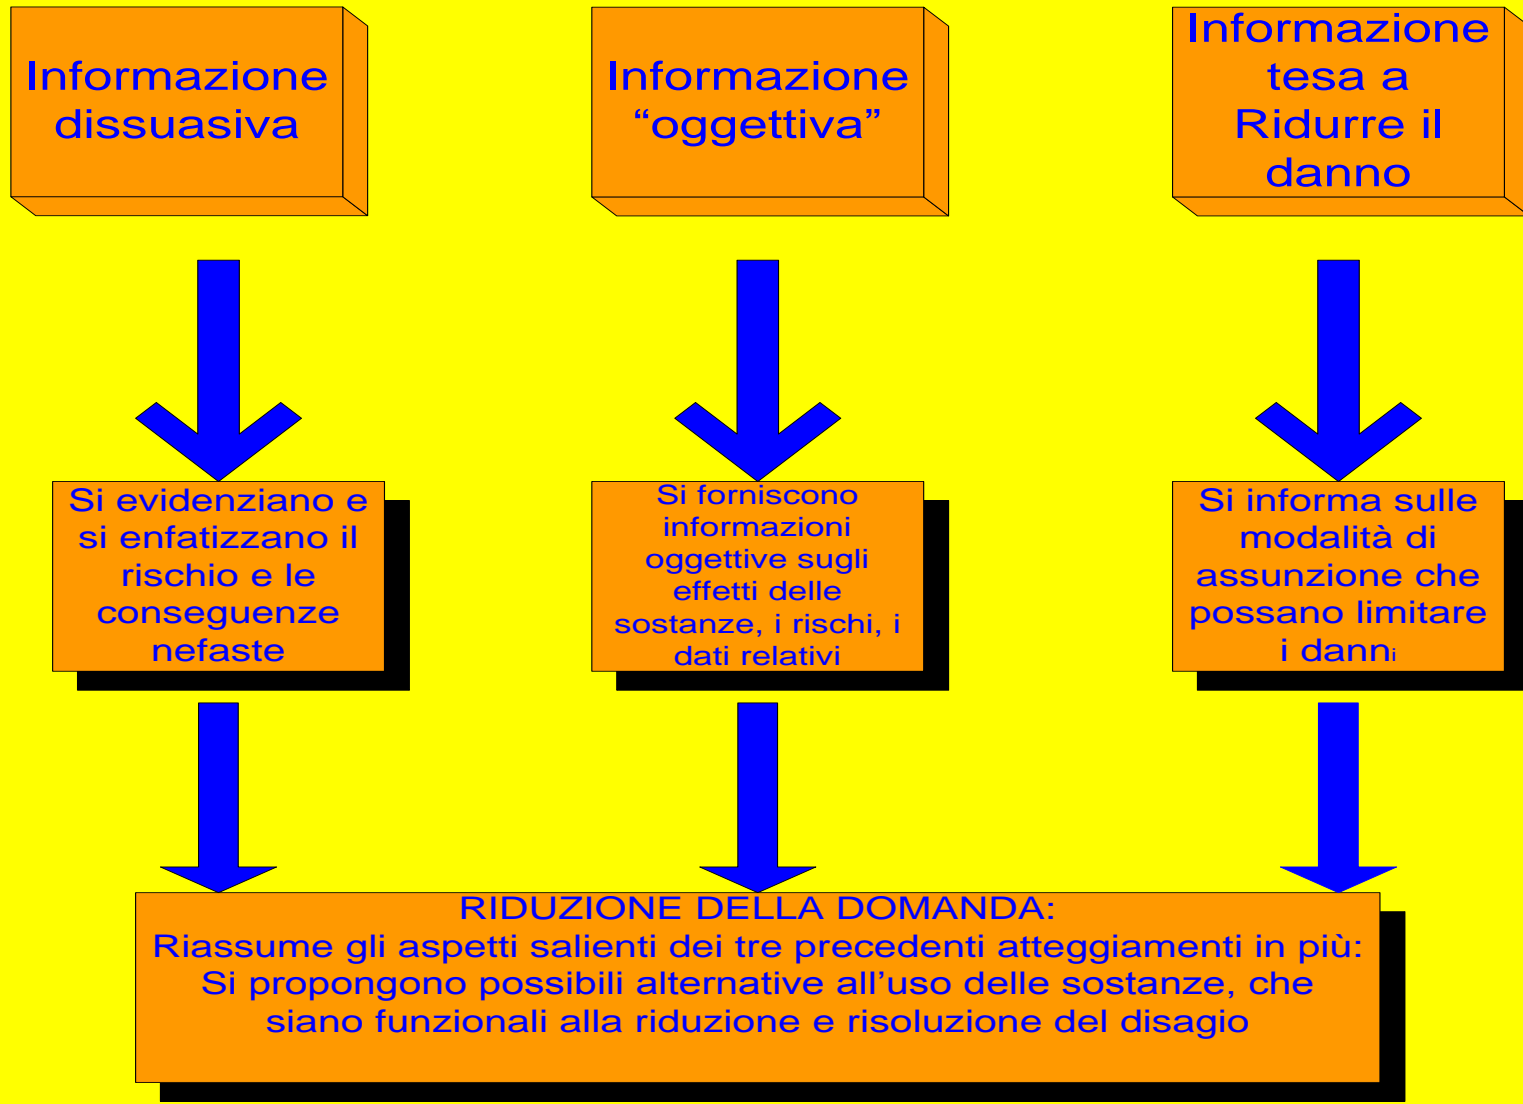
Informazione dissuasiva

Informazione “oggettiva”

Informazione tesa a Ridurre il danno

Si evidenziano e si enfatizzano il rischio e le conseguenze nefaste

Si forniscono informazioni oggettive sugli effetti delle sostanze, i rischi, i dati relativi

Si informa sulle modalità di assunzione che possano limitare i danni

RIDUZIONE DELLA DOMANDA:
Riassume gli aspetti salienti dei tre precedenti atteggiamenti in più:
Si propongono possibili alternative all’uso delle sostanze, che siano funzionali alla riduzione e risoluzione del disagio